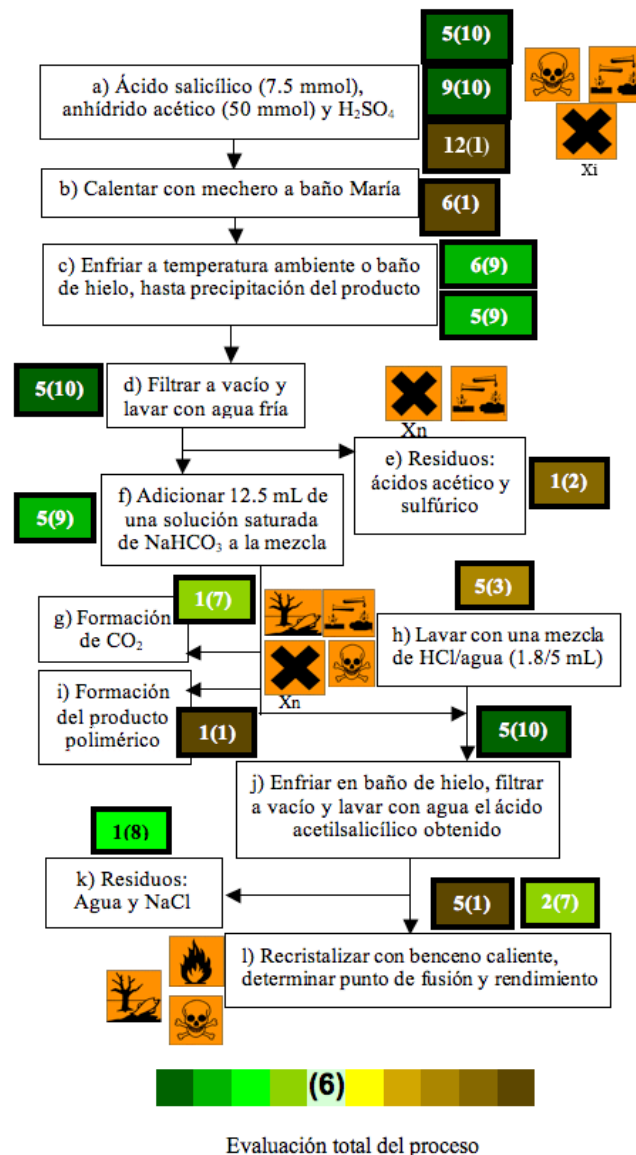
5(10)

a) Ácido salicílico (7.5 mmol), anhídrido acético (50 mmol) y $H_2SO_4$

9(10)

12(1)

Xi

b) Calentar con mechero a baño María

6(1)

c) Enfriar a temperatura ambiente o baño de hielo, hasta precipitación del producto

6(9)

5(9)

5(10)

d) Filtrar a vacío y lavar con agua fría

Xn

e) Residuos: ácidos acético y sulfúrico

1(2)

5(9)

f) Adicionar 12.5 mL de una solución saturada de $NaHCO_3$ a la mezcla

g) Formación de $CO_2$

1(7)

Xn

5(3)

h) Lavar con una mezcla de HCl/agua (1.8/5 mL)

i) Formación del producto polimérico

1(1)

5(10)

j) Enfriar en baño de hielo, filtrar a vacío y lavar con agua el ácido acetilsalicílico obtenido

1(8)

k) Residuos: Agua y NaCl

5(1)

2(7)

l) Recristalizar con benceno caliente, determinar punto de fusión y rendimiento

(6)

Evaluación total del proceso